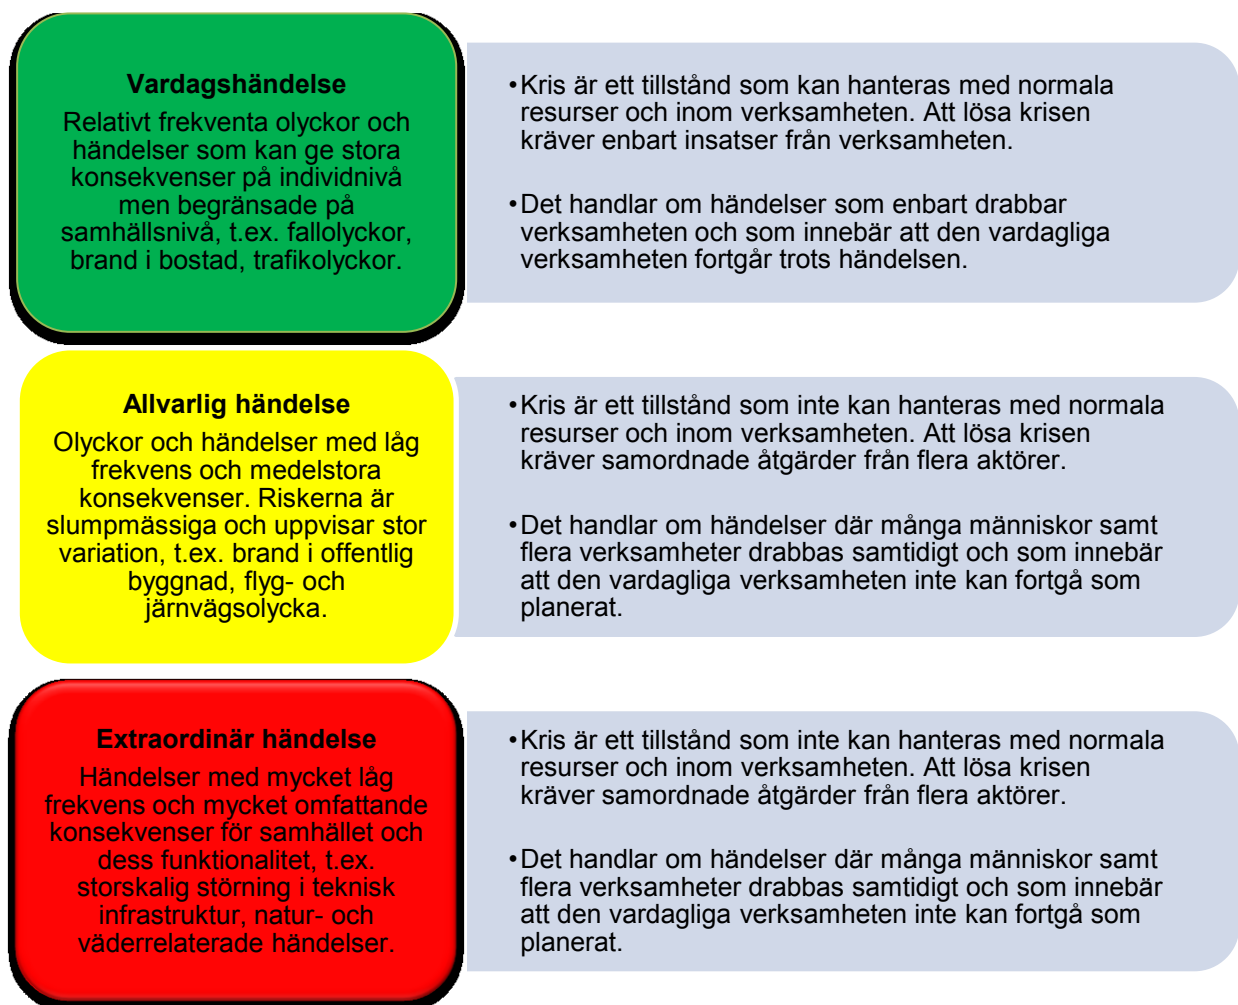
**Vardagshändelse**
Relativt frekventa olyckor och händelser som kan ge stora konsekvenser på individnivå men begränsade på samhällsnivå, t.ex. fallolyckor, brand i bostad, trafikolyckor.

• Kris är ett tillstånd som kan hanteras med normala resurser och inom verksamheten. Att lösa krisen kräver enbart insatser från verksamheten.

• Det handlar om händelser som enbart drabbar verksamheten och som innebär att den vardagliga verksamheten fortgår trots händelsen.

**Allvarlig händelse**
Olyckor och händelser med låg frekvens och medelstora konsekvenser. Riskerna är slumpmässiga och uppvisar stor variation, t.ex. brand i offentlig byggnad, flyg- och järnvägsolycka.

• Kris är ett tillstånd som inte kan hanteras med normala resurser och inom verksamheten. Att lösa krisen kräver samordnade åtgärder från flera aktörer.

• Det handlar om händelser där många människor samt flera verksamheter drabbas samtidigt och som innebär att den vardagliga verksamheten inte kan fortgå som planerat.

**Extraordinär händelse**
Händelser med mycket låg frekvens och mycket omfattande konsekvenser för samhället och dess funktionalitet, t.ex. storskalig störning i teknisk infrastruktur, natur- och väderrelaterade händelser.

• Kris är ett tillstånd som inte kan hanteras med normala resurser och inom verksamheten. Att lösa krisen kräver samordnade åtgärder från flera aktörer.

• Det handlar om händelser där många människor samt flera verksamheter drabbas samtidigt och som innebär att den vardagliga verksamheten inte kan fortgå som planerat.